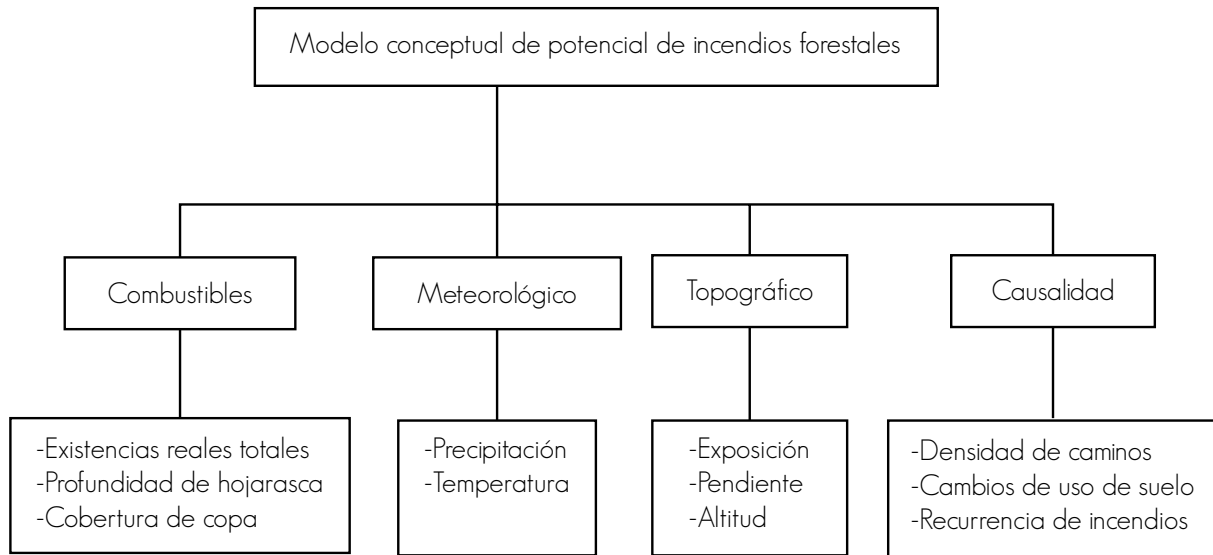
Modelo conceptual de potencial de incendios forestales

Combustibles

-Existencias reales totales
-Profundidad de hojarasca
-Cobertura de copa

Meteorológico

-Precipitación
-Temperatura

Topográfico

-Exposición
-Pendiente
-Altitud

Causalidad

-Densidad de caminos
-Cambios de uso de suelo
-Recurrencia de incendios